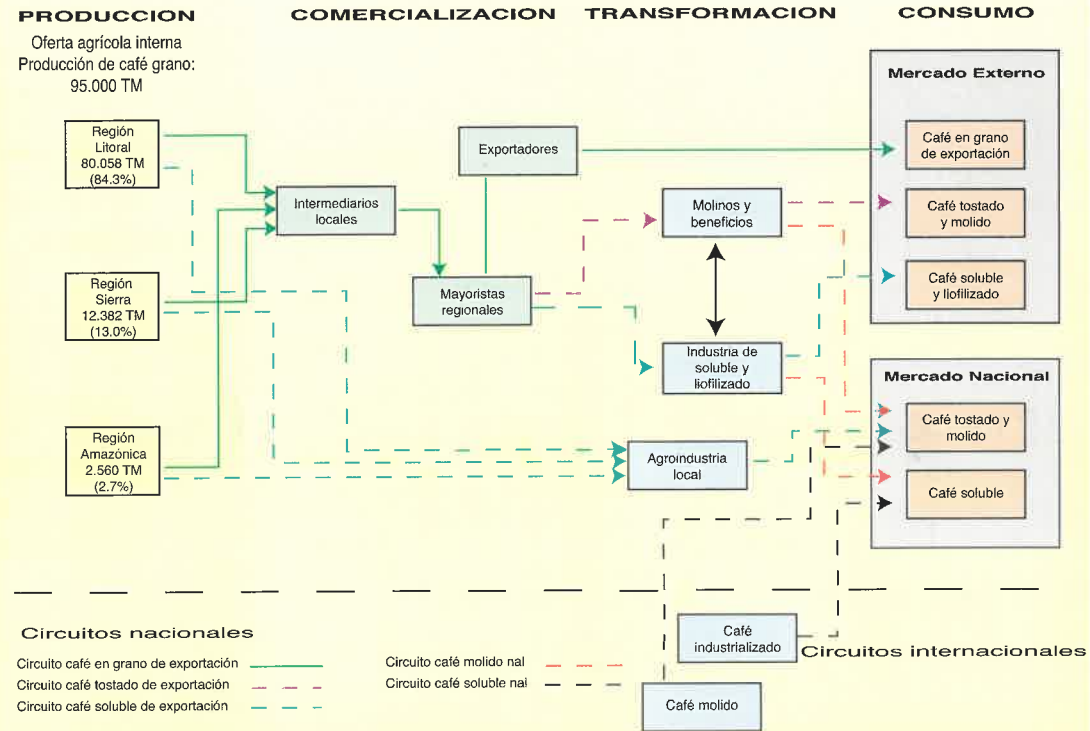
PRODUCCION

COMERCIALIZACION

TRANSFORMACION

CONSUMO

Oferta agrícola interna
Producción de café grano:
95.000 TM

Región Litoral
80.058 TM
(84.3%)

Región Sierra
12.382 TM
(13.0%)

Región Amazónica
2.560 TM
(2.7%)

Intermediarios locales

Exportadores

Mayoristas regionales

Molinos y beneficios

Industria de soluble y liofilizado

Agroindustria local

Mercado Externo

Café en grano de exportación

Café tostado y molido

Café soluble y liofilizado

Mercado Nacional

Café tostado y molido

Café soluble

Circuitos nacionales

Circuito café en grano de exportación

Circuito café tostado de exportación

Circuito café soluble de exportación

Circuito café molido nal

Circuito café soluble nal

Café industrializado

Circuitos internacionales

Café molido